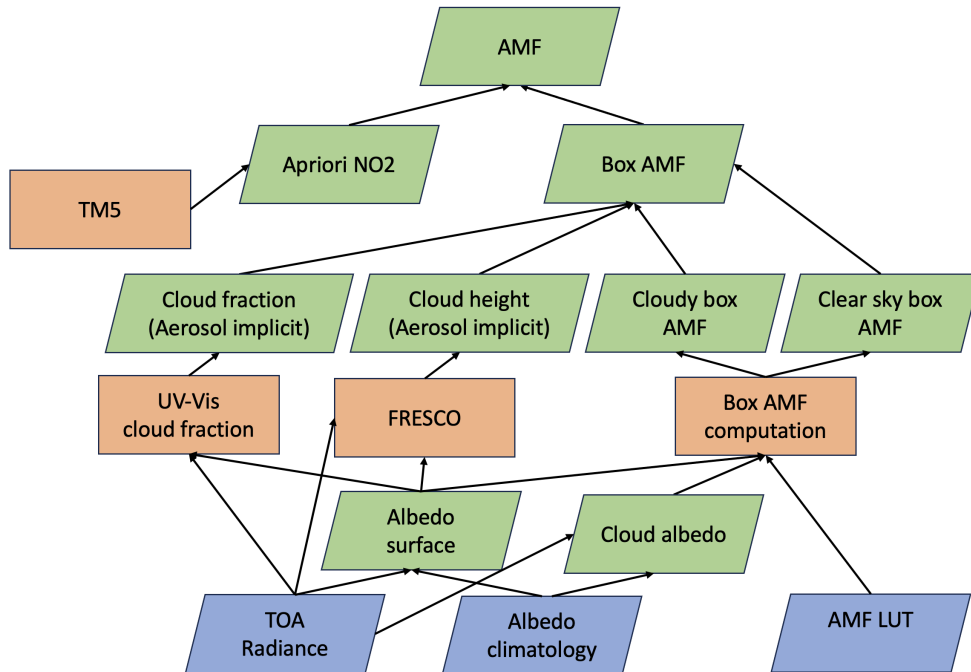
AMF

TM5

Apriori NO2

Box AMF

Cloud fraction (Aerosol implicit)

Cloud height (Aerosol implicit)

Cloudy box AMF

Clear sky box AMF

UV-Vis cloud fraction

FRESCO

Box AMF computation

Albedo surface

Cloud albedo

TOA Radiance

Albedo climatology

AMF LUT